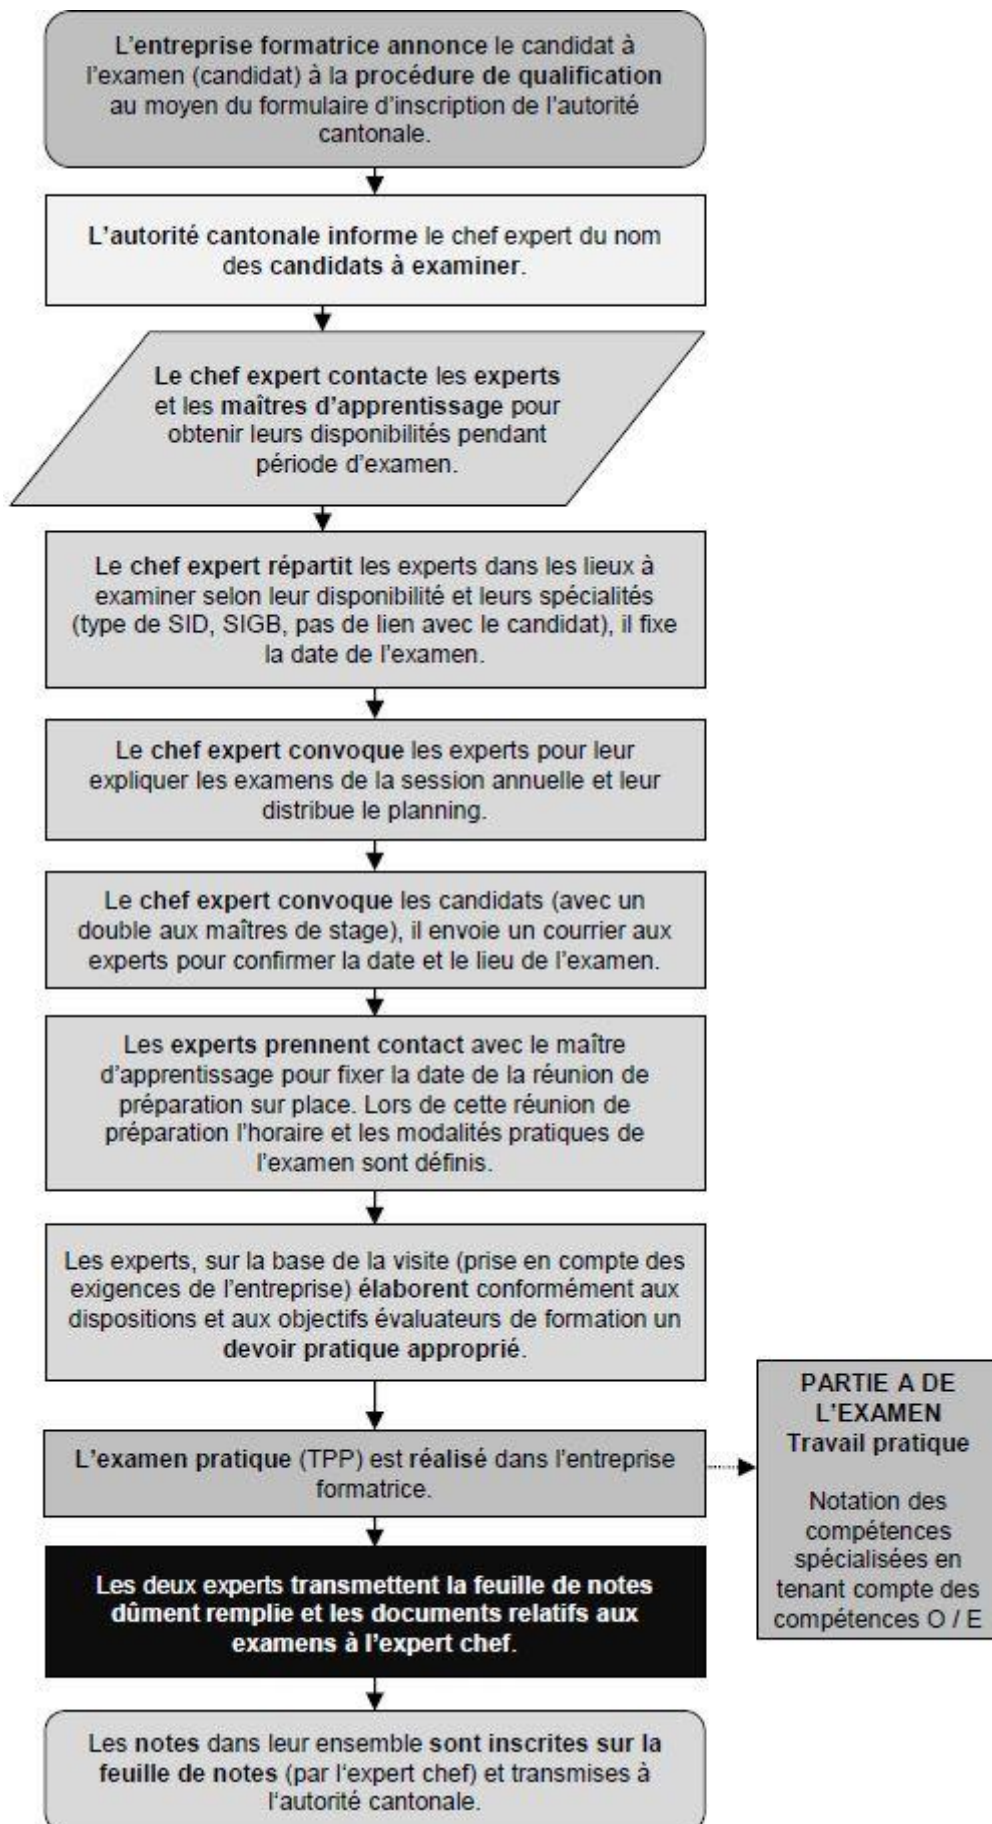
L'entreprise formatrice annonce le candidat à l'examen (candidat) à la procédure de qualification au moyen du formulaire d'inscription de l'autorité cantonale.

L'autorité cantonale informe le chef expert du nom des candidats à examiner.

Le chef expert contacte les experts et les maîtres d'apprentissage pour obtenir leurs disponibilités pendant période d'examen.

Le chef expert répartit les experts dans les lieux à examiner selon leur disponibilité et leurs spécialités (type de SID, SIGB, pas de lien avec le candidat), il fixe la date de l'examen.

Le chef expert convoque les experts pour leur expliquer les examens de la session annuelle et leur distribue le planning.

Le chef expert convoque les candidats (avec un double aux maîtres de stage), il envoie un courrier aux experts pour confirmer la date et le lieu de l'examen.

Les experts prennent contact avec le maître d'apprentissage pour fixer la date de la réunion de préparation sur place. Lors de cette réunion de préparation l'horaire et les modalités pratiques de l'examen sont définis.

Les experts, sur la base de la visite (prise en compte des exigences de l'entreprise) élaborent conformément aux dispositions et aux objectifs évaluateurs de formation un devoir pratique approprié.

L'examen pratique (TPP) est réalisé dans l'entreprise formatrice.

PARTIE A DE L'EXAMEN
Travail pratique

Notation des compétences spécialisées en tenant compte des compétences O / E

Les deux experts transmettent la feuille de notes dûment remplie et les documents relatifs aux examens à l'expert chef.

Les notes dans leur ensemble sont inscrites sur la feuille de notes (par l'expert chef) et transmises à l'autorité cantonale.